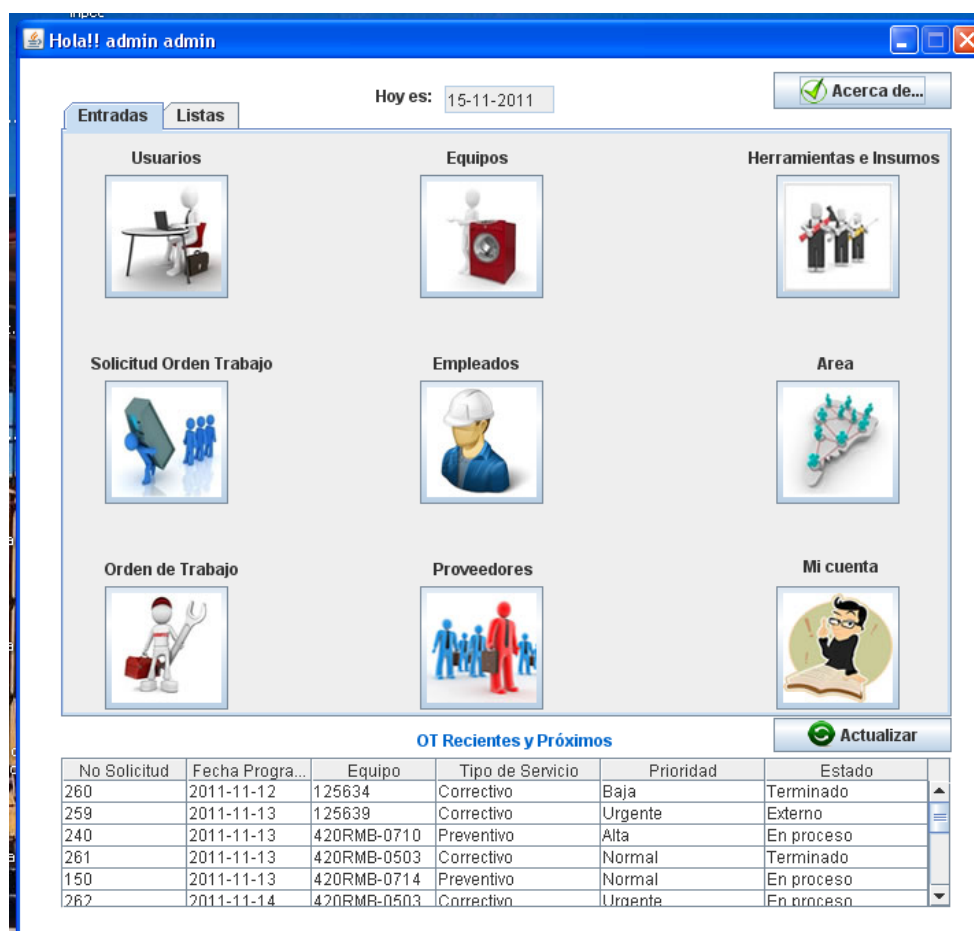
Hola!! admin admin

Hoy es: 15-11-2011

Acerca de...

Entradas Listas

Usuarios

Equipos

Herramientas e Insumos

Solicitud Orden Trabajo

Empleados

Area

Orden de Trabajo

Proveedores

Mi cuenta

OT Recientes y Próximos

Actualizar

| No Solicitud | Fecha Progra... | Equipo | Tipo de Servicio | Prioridad | Estado |
|---|---|---|---|---|---|
| 260 | 2011-11-12 | 125634 | Correctivo | Baja | Terminado |
| 259 | 2011-11-13 | 125639 | Correctivo | Urgente | Externo |
| 240 | 2011-11-13 | 420RMB-0710 | Preventivo | Alta | En proceso |
| 261 | 2011-11-13 | 420RMB-0503 | Correctivo | Normal | Terminado |
| 150 | 2011-11-13 | 420RMB-0714 | Preventivo | Normal | En proceso |
| 262 | 2011-11-14 | 420RMB-0503 | Correctivo | Urgente | En proceso |